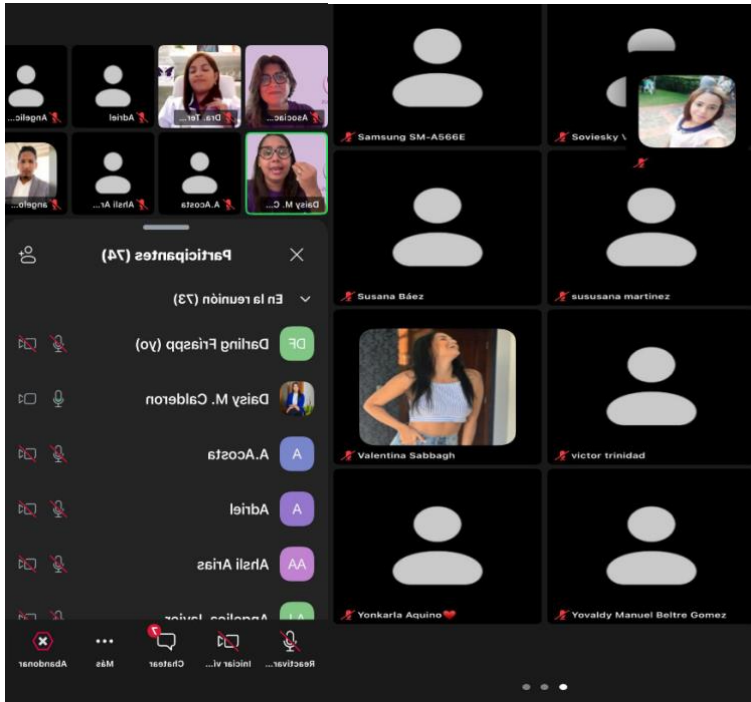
Angelic...
Adriel
Dra. Ter...
Asociac...
angelo...
Ahsli Ar...
A.Acosta
Daisy M. C...

Participantes (74)

En la reunión (73)

DF Darling Friaspp (yo)
Daisy M. Calderon
A A.Acosta
A Adriel
AA Ahsli Arias
AJ Angelica Javier

Abandonar
Más
Chatear
Iniciar vi...
Reactivar...

Samsung SM-A566E
Soviesky V
Susana Báez
sususana martinez
Valentina Sabbagh
victor trinidad
Yonkarla Aquino❤️
Yovaldy Manuel Beltre Gomez